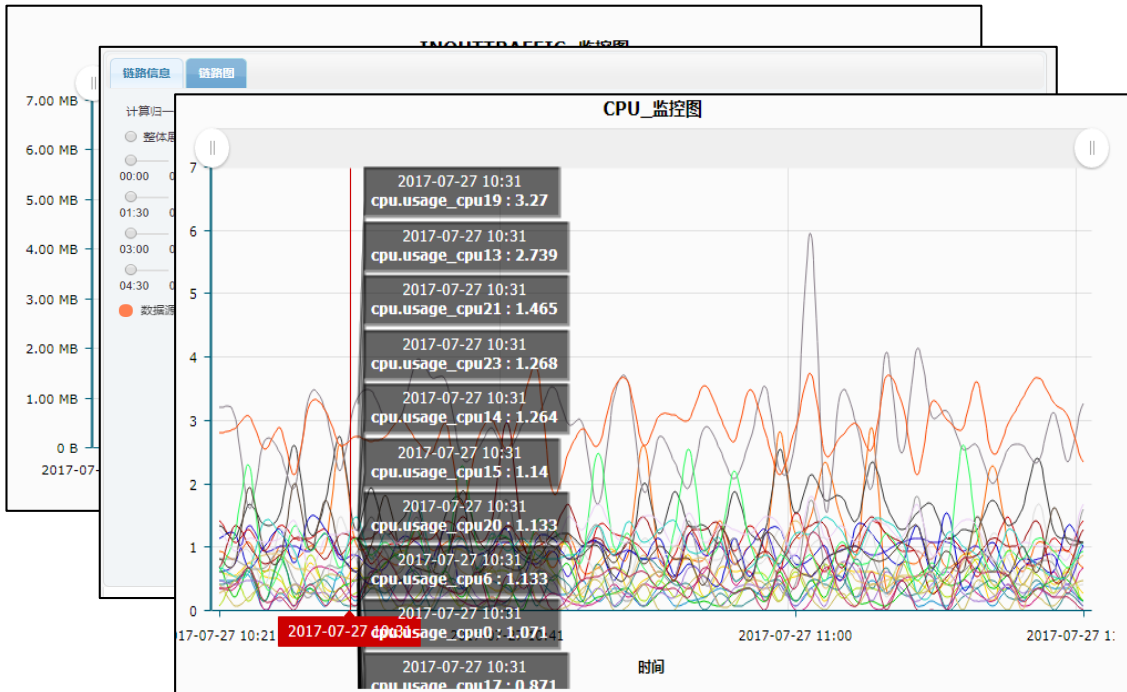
INOUTTRAFFIC_监控图

7.00 MB
6.00 MB
5.00 MB
4.00 MB
3.00 MB
2.00 MB
1.00 MB
0 B
2017-07-

链路信息 链路图

计算归一
整体
00:00
01:30
03:00
04:30
数据源

CPU_监控图

7
6
5
4
3
2
1
0

2017-07-27 10:31
cpu.usage_cpu19 : 3.27
2017-07-27 10:31
cpu.usage_cpu13 : 2.739
2017-07-27 10:31
cpu.usage_cpu21 : 1.465
2017-07-27 10:31
cpu.usage_cpu23 : 1.268
2017-07-27 10:31
cpu.usage_cpu14 : 1.264
2017-07-27 10:31
cpu.usage_cpu15 : 1.14
2017-07-27 10:31
cpu.usage_cpu20 : 1.133
2017-07-27 10:31
cpu.usage_cpu6 : 1.133
2017-07-27 10:31
cpu.usage_cpu0 : 1.071
2017-07-27 10:31
cpu.usage_cpu17 : 0.871

17-07-27 10:21
2017-07-27 10:31
2017-07-27 11:00
2017-07-27 1
时间